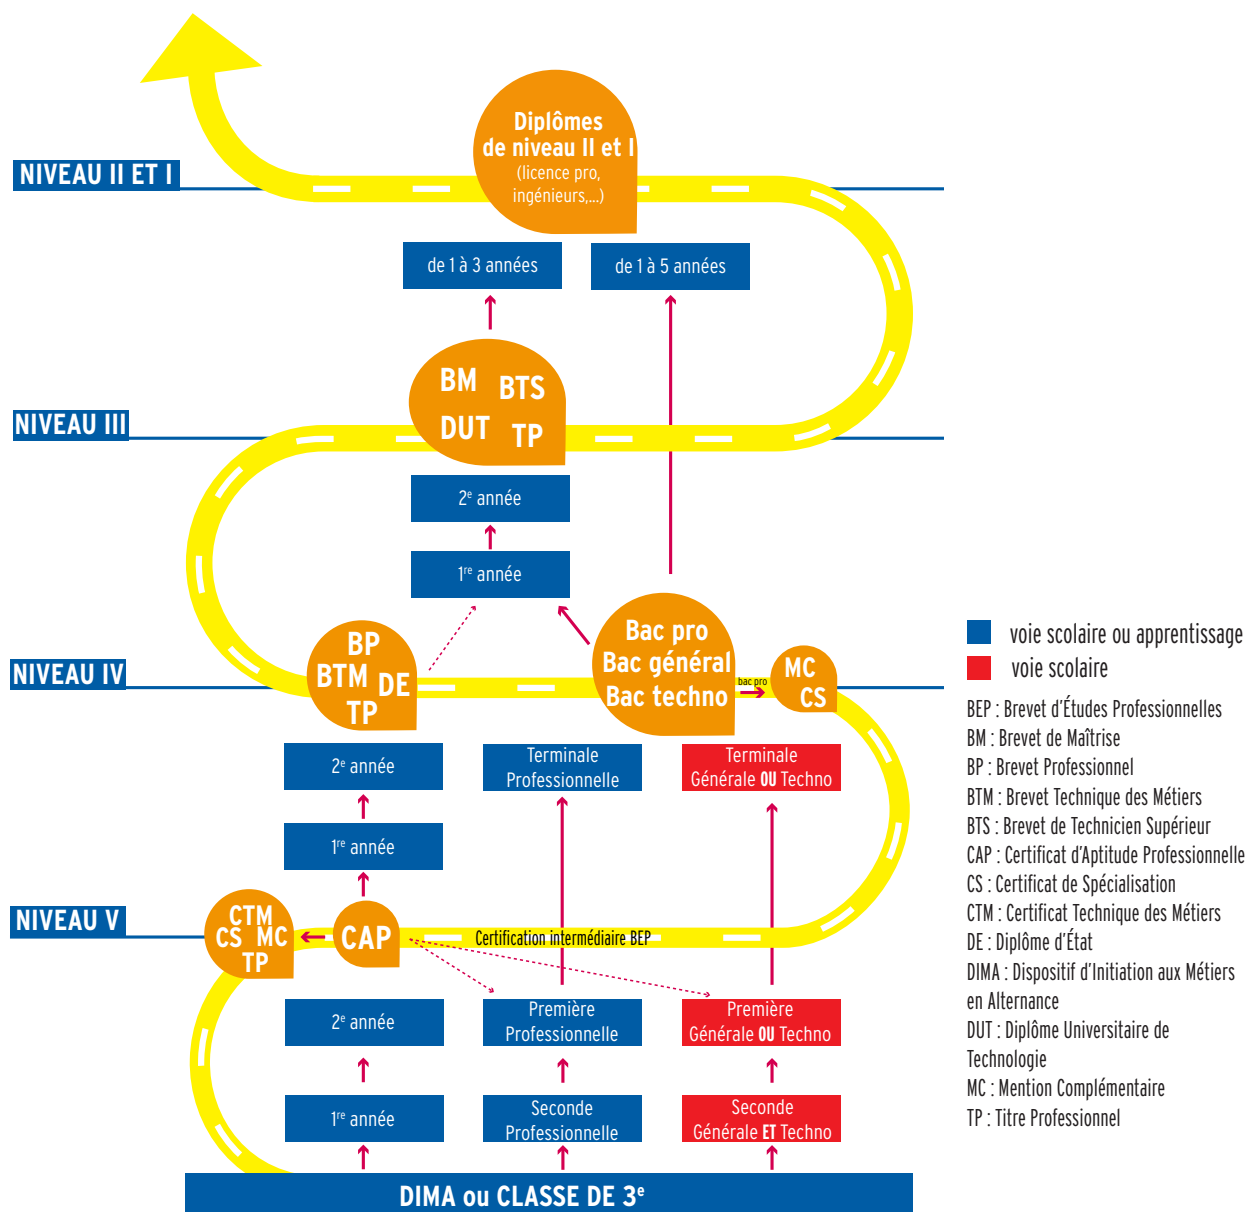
NIVEAU II ET I

Diplômes de niveau II et I (licence pro, ingénieurs,...)

de 1 à 3 années

de 1 à 5 années

NIVEAU III

BM BTS DUT TP

2$^{e}$ année

1$^{re}$ année

NIVEAU IV

BP BTM DE TP

Bac pro Bac général Bac techno

bac pro

MC CS

2$^{e}$ année

Terminale Professionnelle

Terminale Générale OU Techno

1$^{re}$ année

NIVEAU V

CTM CS MC TP

CAP

Certification intermédiaire BEP

2$^{e}$ année

Première Professionnelle

Première Générale OU Techno

1$^{re}$ année

Seconde Professionnelle

Seconde Générale ET Techno

DIMA ou CLASSE DE 3$^{e}$

voie scolaire ou apprentissage

voie scolaire

BEP : Brevet d'Études Professionnelles
BM : Brevet de Maîtrise
BP : Brevet Professionnel
BTM : Brevet Technique des Métiers
BTS : Brevet de Technicien Supérieur
CAP : Certificat d'Aptitude Professionnelle
CS : Certificat de Spécialisation
CTM : Certificat Technique des Métiers
DE : Diplôme d'État
DIMA : Dispositif d'Initiation aux Métiers en Alternance
DUT : Diplôme Universitaire de Technologie
MC : Mention Complémentaire
TP : Titre Professionnel